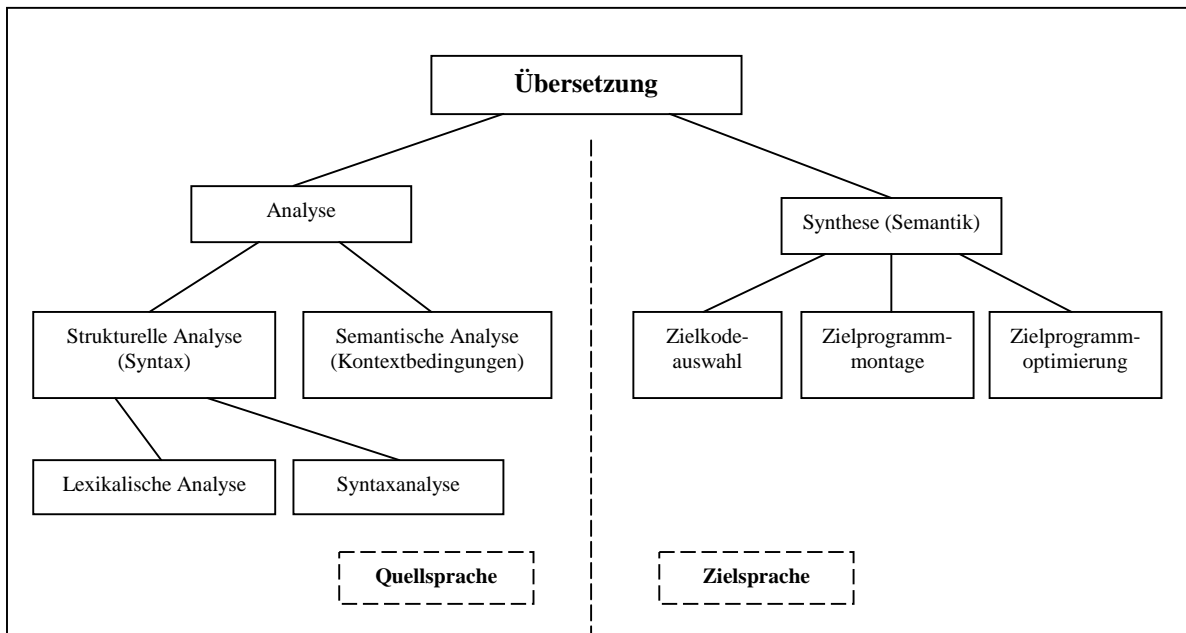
Übersetzung

Analyse

Synthese (Semantik)

Strukturelle Analyse (Syntax)

Semantische Analyse (Kontextbedingungen)

Zielkodeauswahl

Zielprogrammmontage

Zielprogrammoptimierung

Lexikalische Analyse

Syntaxanalyse

Quellsprache

Zielsprache